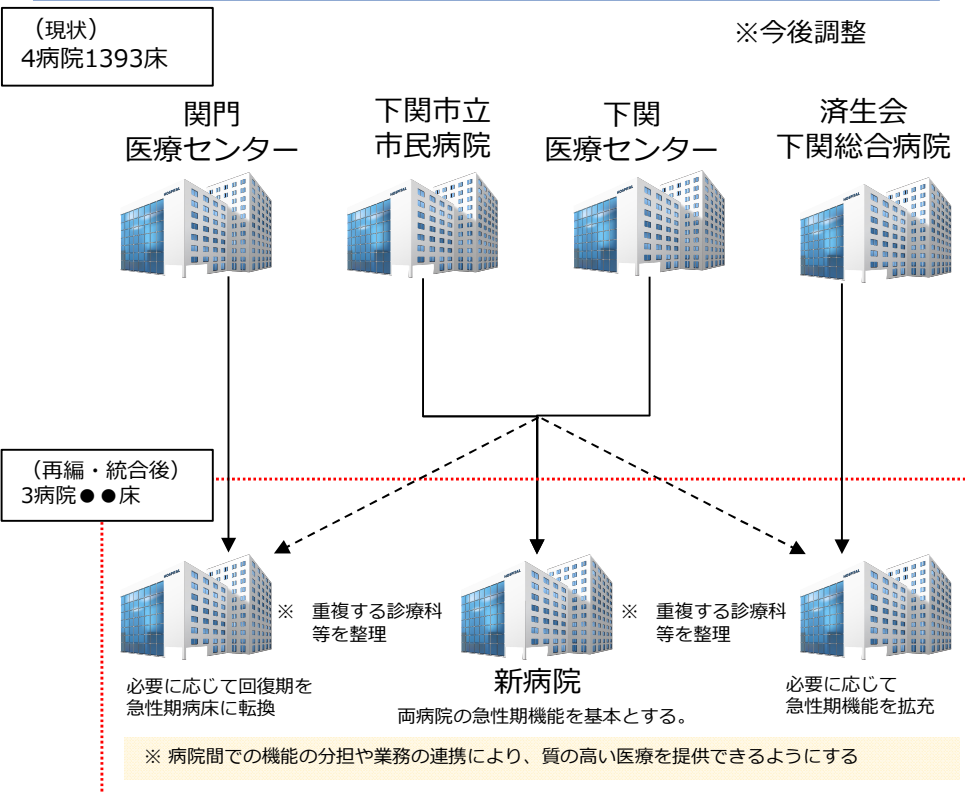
（現状）
4病院1393床

※今後調整

関門
医療センター

下関市立
市民病院

下関
医療センター

済生会
下関総合病院

（再編・統合後）
3病院●●床

※　重複する診療科等を整理

※　重複する診療科等を整理

必要に応じて回復期を急性期病床に転換

新病院
両病院の急性期機能を基本とする。

必要に応じて急性期機能を拡充

※ 病院間での機能の分担や業務の連携により、質の高い医療を提供できるようにする